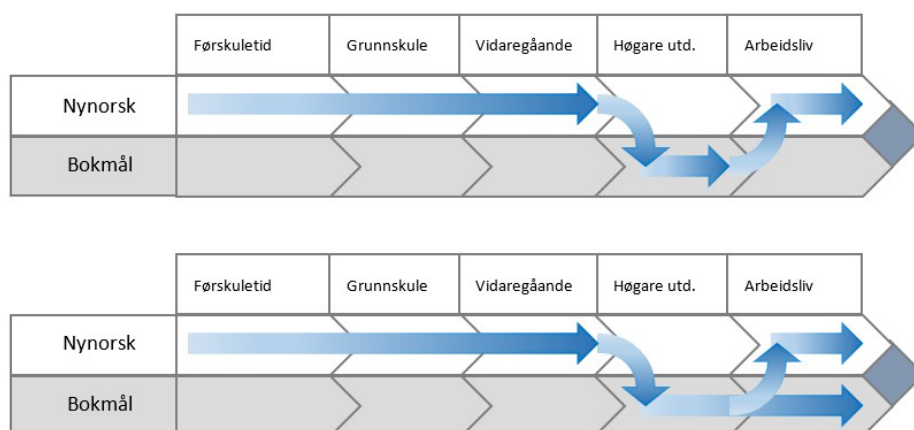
| | Førskuletid | Grunnskule | Vidaregåande | Høgare utd. | Arbeidsliv |
|---|---|---|---|---|---|
| Nynorsk | | | | | |
| Bokmål | | | | | |

| | Førskuletid | Grunnskule | Vidaregåande | Høgare utd. | Arbeidsliv |
|---|---|---|---|---|---|
| Nynorsk | | | | | |
| Bokmål | | | | | |